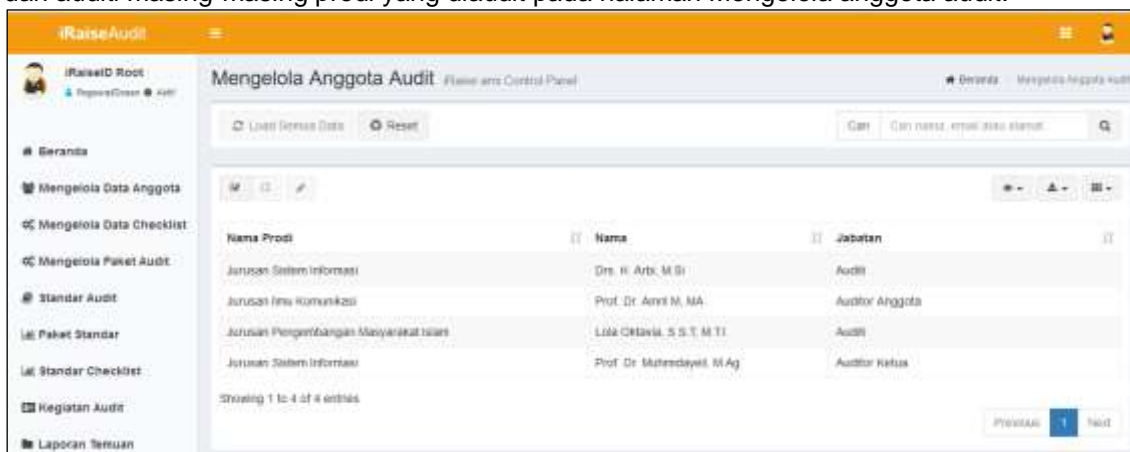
dan audit. Masing-masing prodi yang diaudit pada halaman mengelola anggota audit.

iRaiseAudit

iRaiseID Root
PegawaiGreen AMI

Beranda
Mengelola Data Anggota
Mengelola Data Checklist
Mengelola Paket Audit
Standar Audit
Paket Standar
Standar Checklist
Kegiatan Audit
Laporan Temuan

Mengelola Anggota Audit iRaise ami Control Panel

Beranda > Mengelola Anggota Audit

Load Semua Data Reset

Cari Cari nama, email atau alamat

| Nama Prodi | Nama | Jabatan |
|---|---|---|
| Jurusan Sistem Informasi | Drs. H. Arbi, M.Si | Audit |
| Jurusan Ilmu Komunikasi | Prof. Dr. Amril M, MA | Auditor Anggota |
| Jurusan Pengembangan Masyarakat Islam | Lola Oktavia, S.S.T, M.T.I | Audit |
| Jurusan Sistem Informasi | Prof. Dr. Mahmudayeti, M.Ag | Auditor Ketua |

Showing 1 to 4 of 4 entries

Previous 1 Next